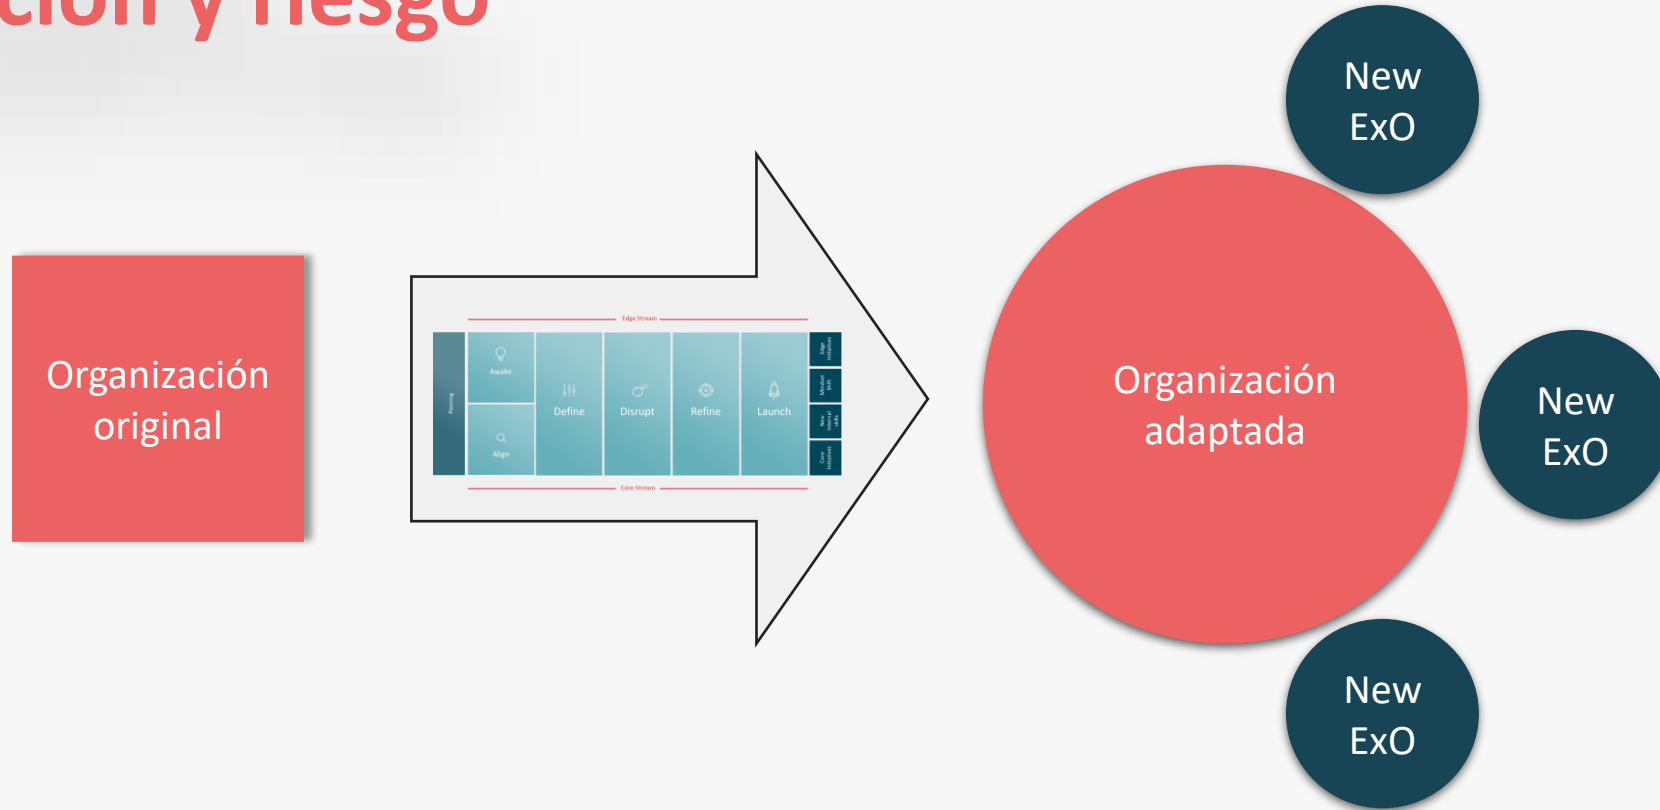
ción y riesgo

Organización original

Edge Stream

Planning

Awake

Align

Define

Disrupt

Refine

Launch

Edge Initiatives

Mindset Shift

New Internal skills

Core Initiatives

Core Stream

New ExO

Organización adaptada

New ExO

New ExO